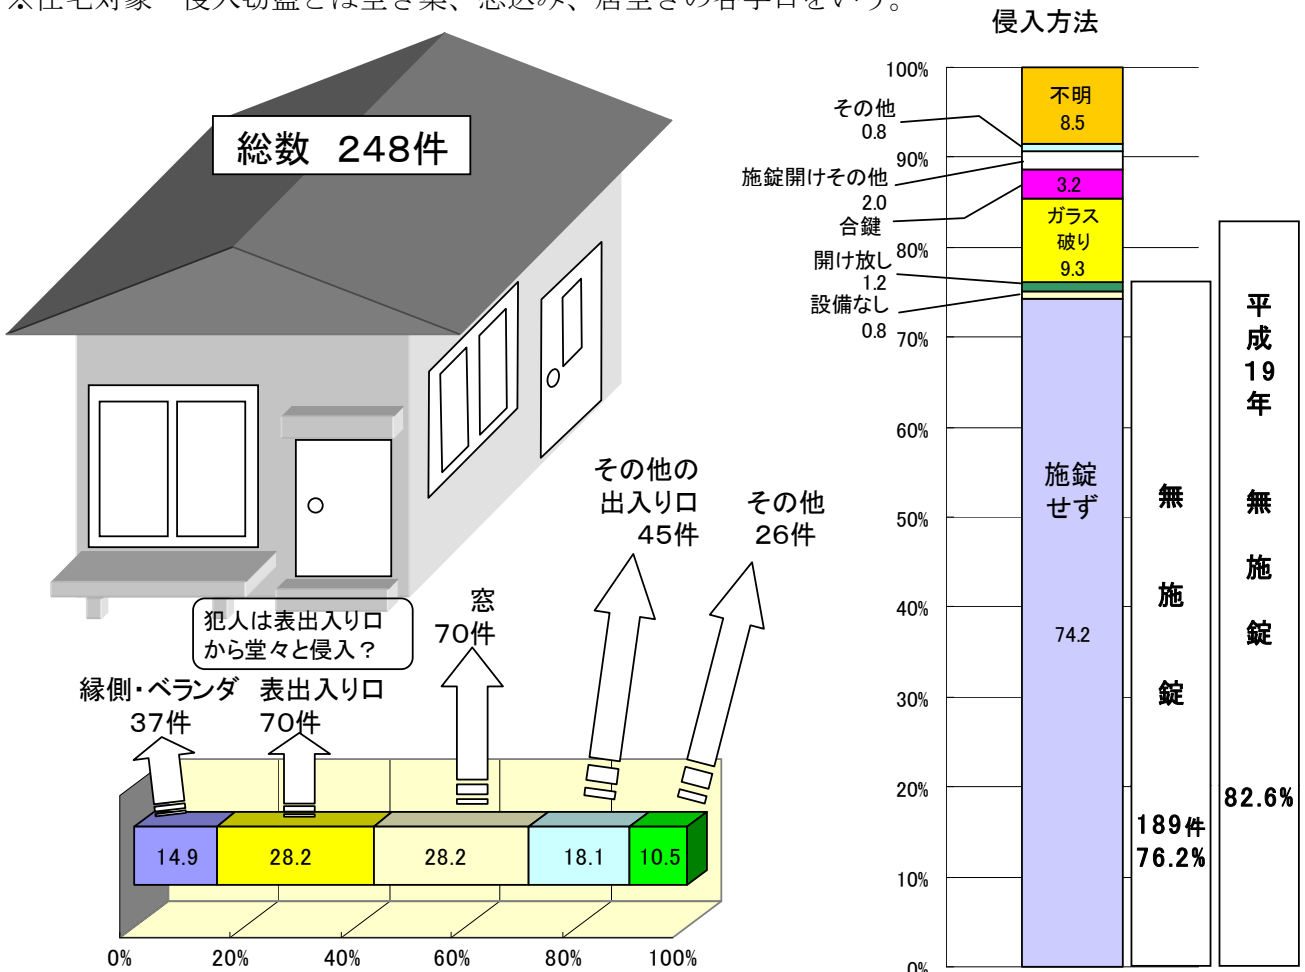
※住宅対象 侵入窃盗とは空き巣、忍込み、居空きの各手口をいう。

総数 248件

犯人は表出入り口から堂々と侵入？

縁側・ベランダ 37件
表出入り口 70件
窓 70件
その他の出入り口 45件
その他 26件

| 14.9 | 28.2 | 28.2 | 18.1 | 10.5 |
|---|---|---|---|---|

0% 20% 40% 60% 80% 100%

侵入方法

100% 90% 80% 70% 60% 50% 40% 30% 20% 10% 0%

不明 8.5
その他 0.8
施錠開けその他 2.0
3.2
合鍵
ガラス破り 9.3
開け放し 1.2
設備なし 0.8
施錠せず 74.2

無施錠 189件 76.2%

平成19年 無施錠 82.6%